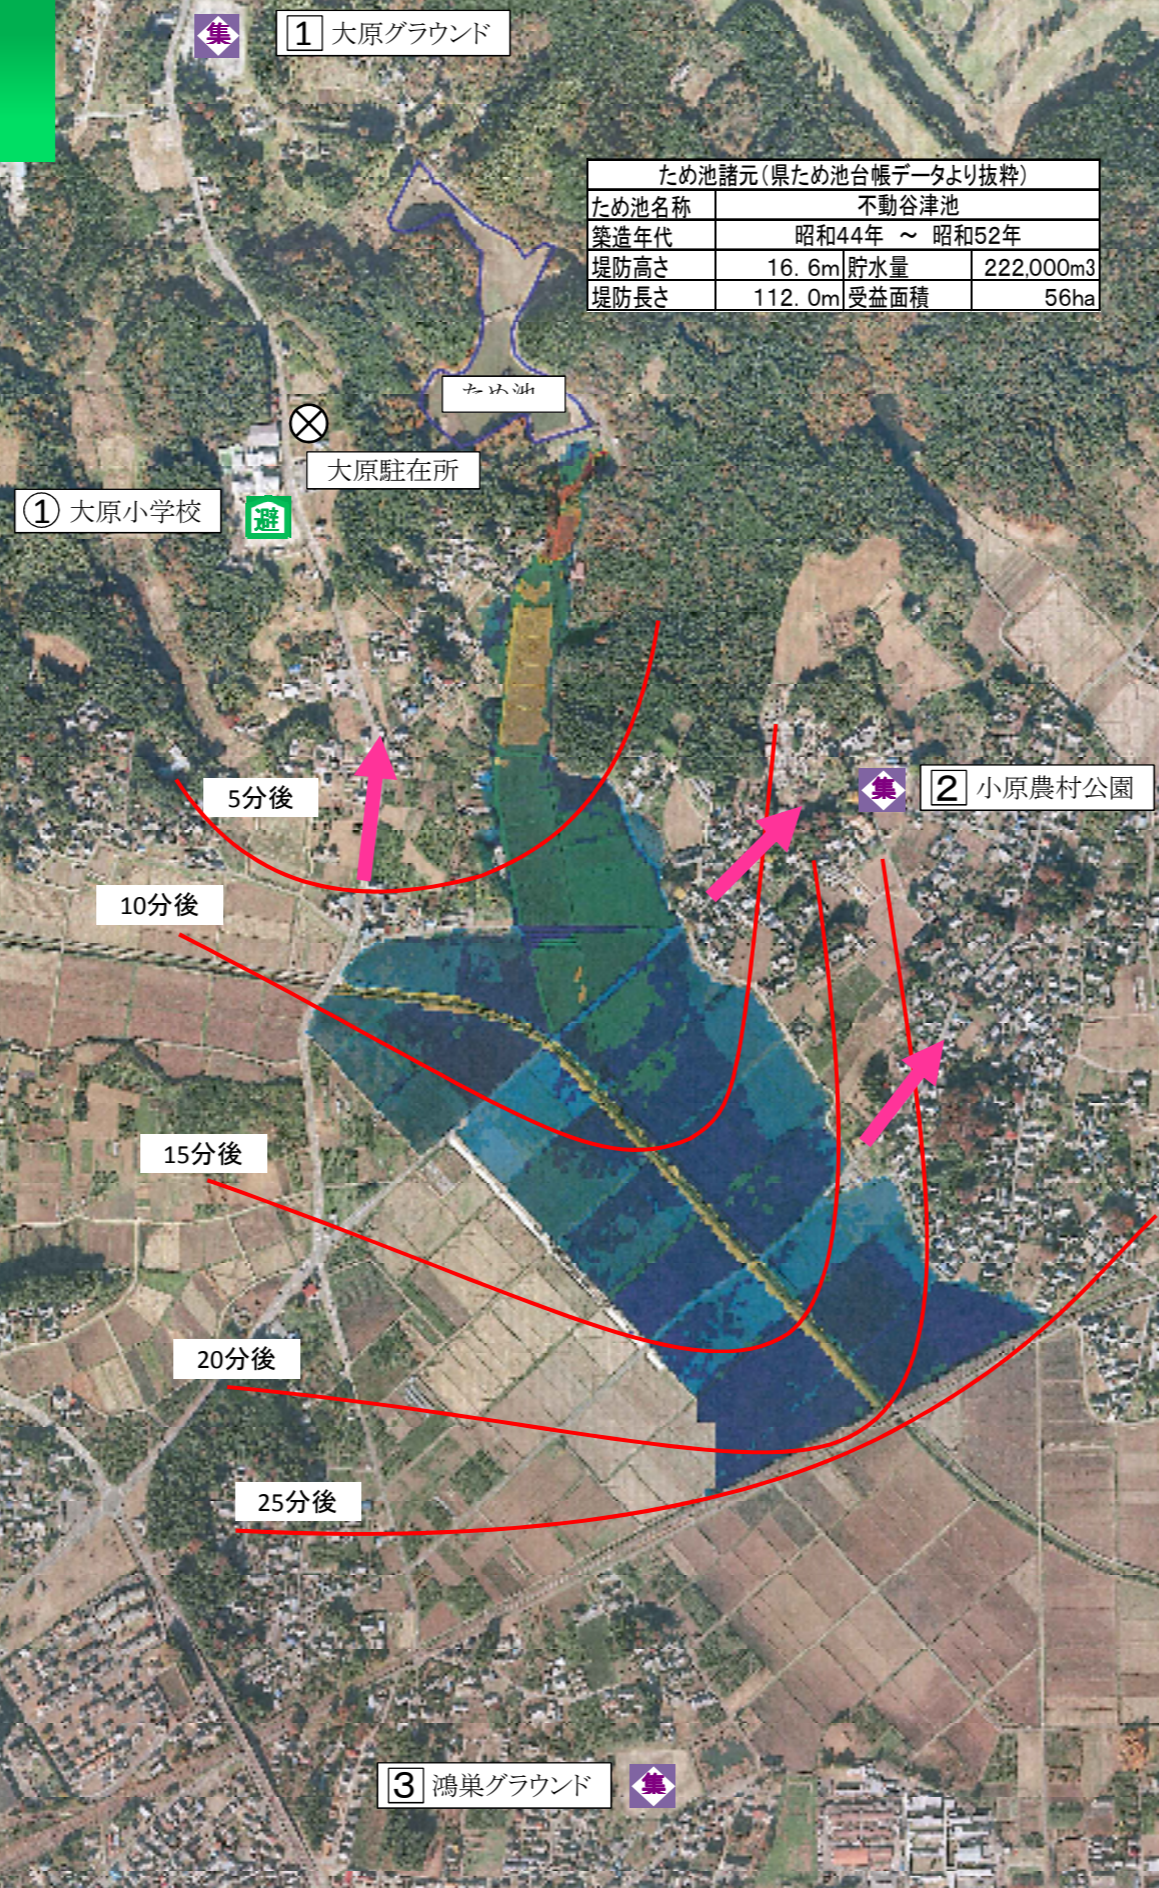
集 1 大原グラウンド

ため池諸元(県ため池台帳データより抜粋)

| ため池名称 | 不動谷津池 | | |
|---|---|---|---|
| 築造年代 | 昭和44年 ～ 昭和52年 | | |
| 堤防高さ | 16. 6m | 貯水量 | 222,000m3 |
| 堤防長さ | 112. 0m | 受益面積 | 56ha |

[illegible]

大原駐在所

① 大原小学校 避

5分後

集 2 小原農村公園

10分後

15分後

20分後

25分後

3 鴻巣グラウンド 集